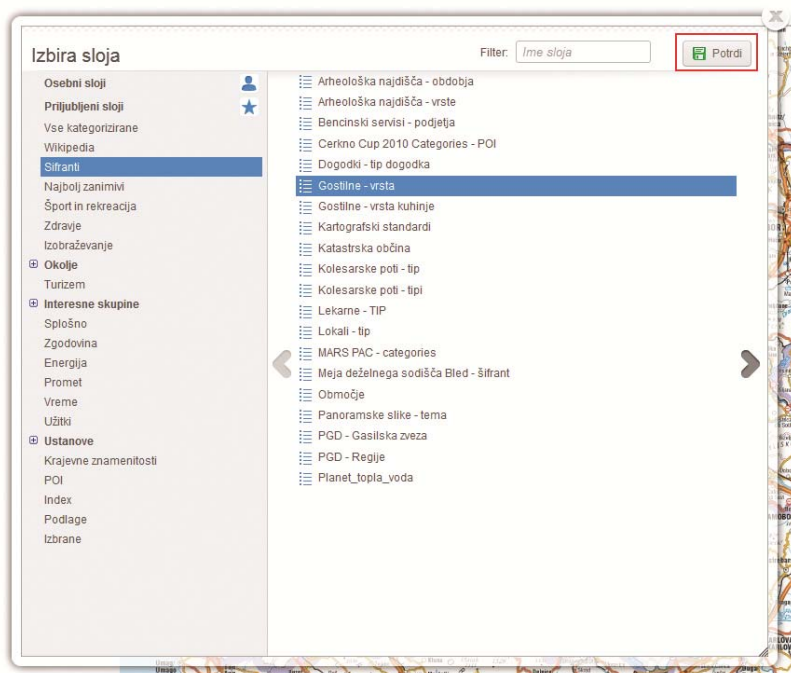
Izbira sloja

Filter: Ime sloja

Potrdi

Osebni sloji
Priljubljeni sloji
Vse kategorizirane
Wikipedia
Sifranti
Najbolj zanimivi
Šport in rekreacija
Zdravje
Izobraževanje
⊞ Okolje
Turizem
⊞ Interesne skupine
Splošno
Zgodovina
Energija
Promet
Vreme
Užitki
⊞ Ustanove
Krajevne znamenitosti
POI
Index
Podlage
Izbrane

Arheološka najdišča - obdobja
Arheološka najdišča - vrste
Bencinski servisi - podjetja
Cerkno Cup 2010 Categories - POI
Dogodki - tip dogodka
Gostilne - vrsta
Gostilne - vrsta kuhinje
Kartografski standardi
Katastrska občina
Kolesarske poti - tip
Kolesarske poti - tipi
Lekarne - TIP
Lokali - tip
MARS PAC - categories
Meja deželnega sodišča Bled - šifrant
Območje
Panoramske slike - tema
PGD - Gasilska zveza
PGD - Regije
Planet_topla_voda